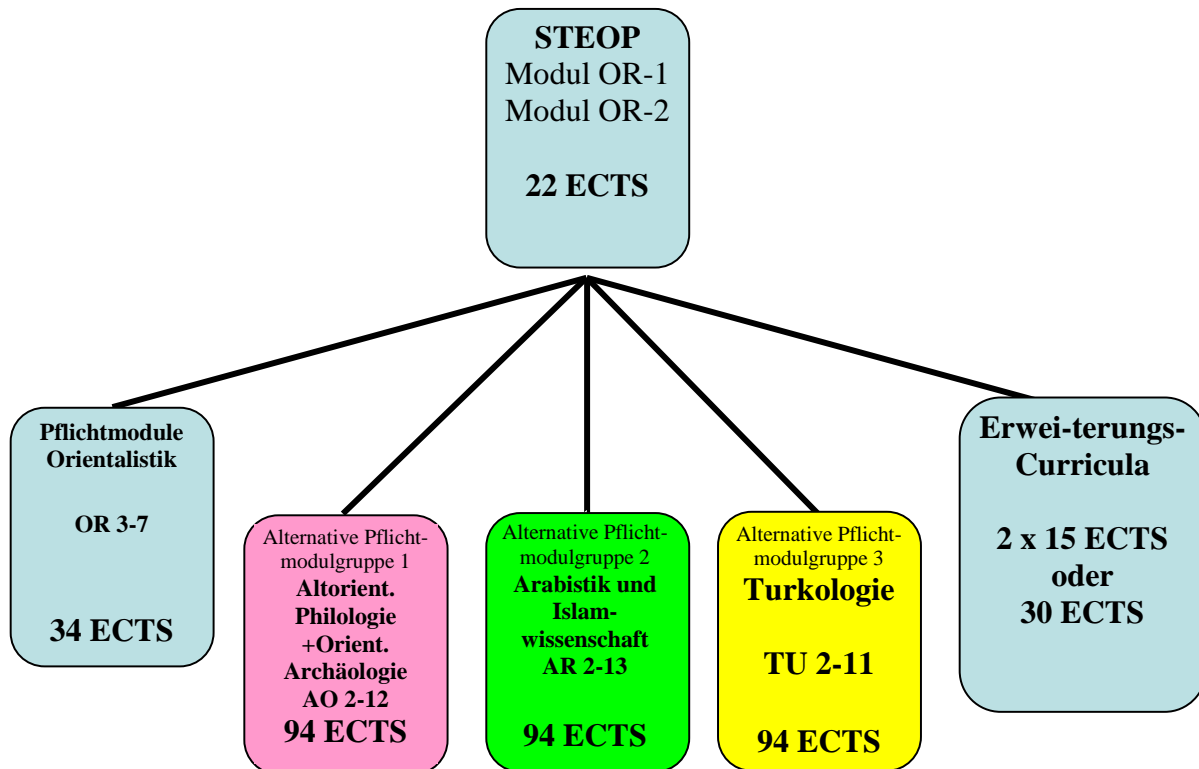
STEOP
Modul OR-1
Modul OR-2

22 ECTS

Pflichtmodule Orientalistik

OR 3-7

34 ECTS

Alternative Pflichtmodulgruppe 1
Altorient. Philologie +Orient. Archäologie
AO 2-12
94 ECTS

Alternative Pflichtmodulgruppe 2
Arabistik und Islamwissenschaft
AR 2-13

94 ECTS

Alternative Pflichtmodulgruppe 3
Turkologie

TU 2-11

94 ECTS

Erwei-terungs-Curricula

2 x 15 ECTS
oder
30 ECTS